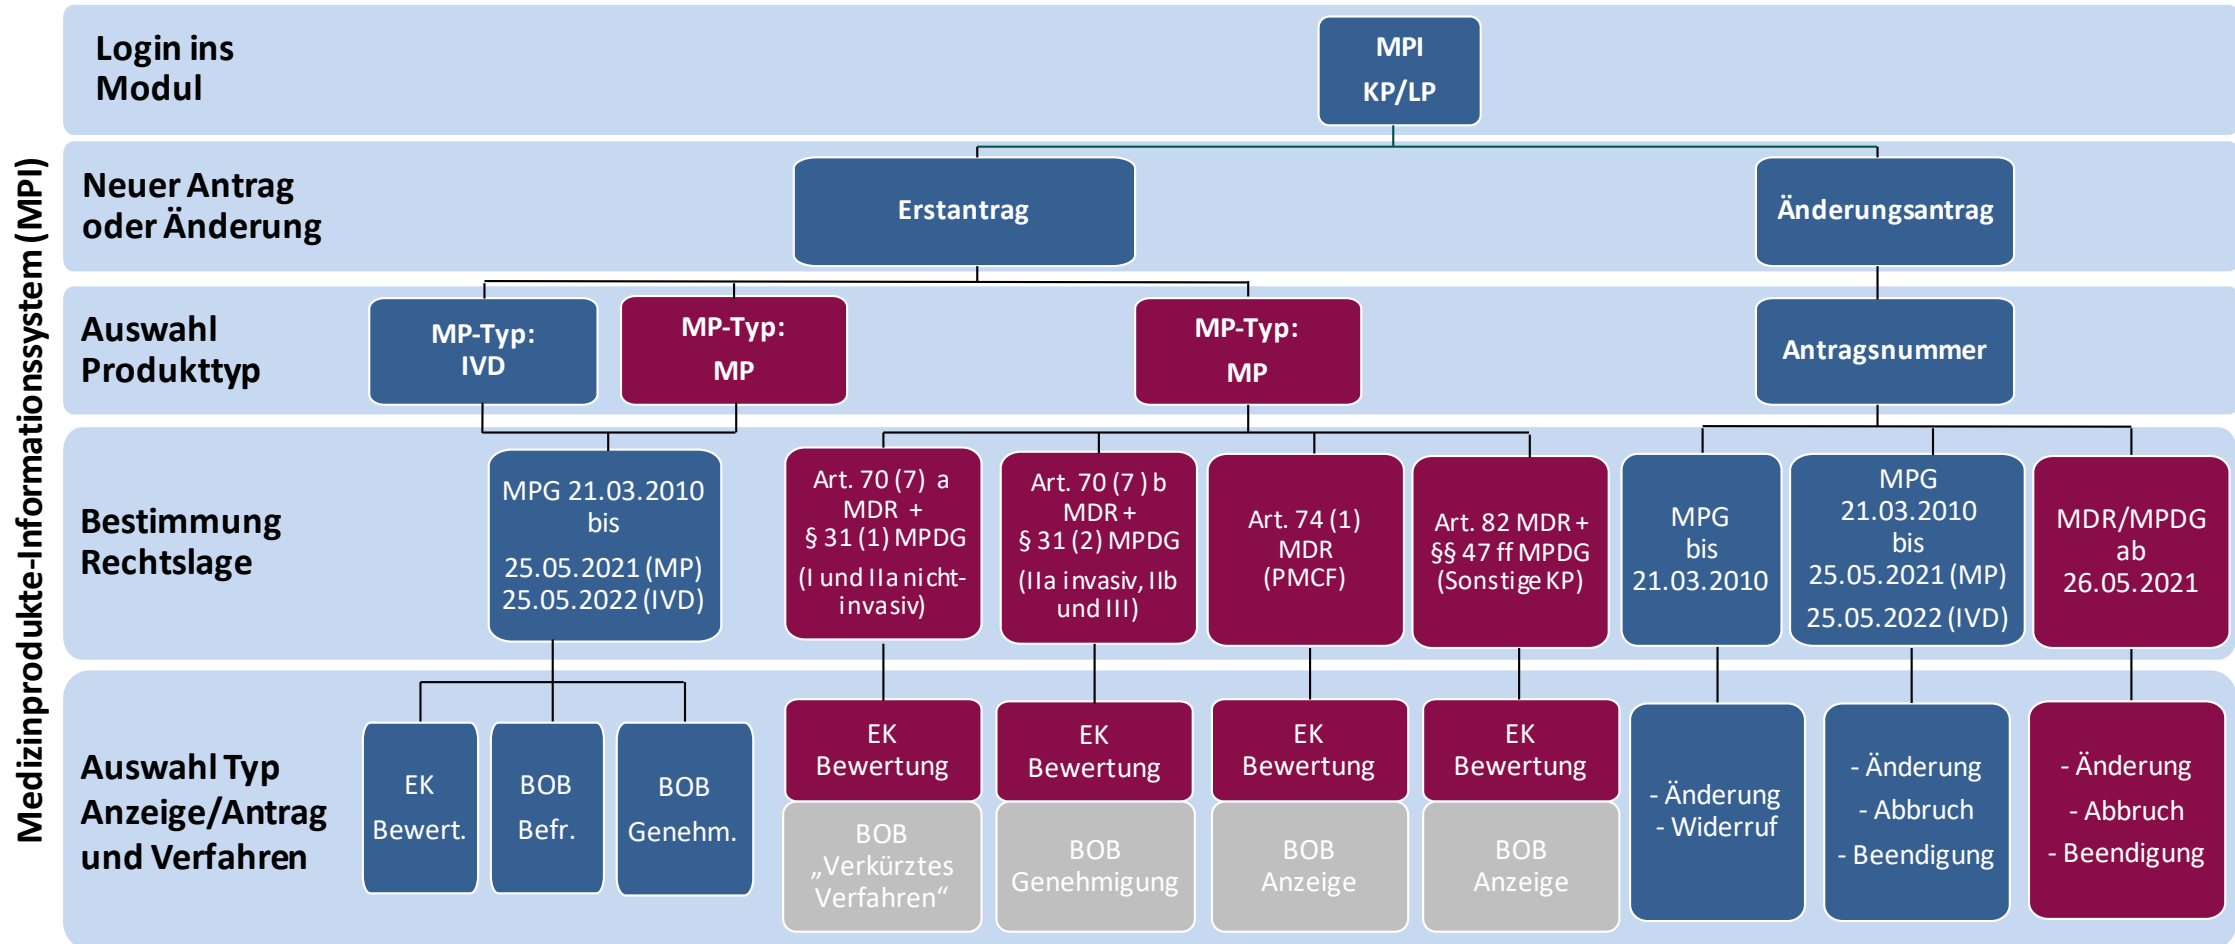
Medizinprodukte-Informationssystem (MPI)

Login ins Modul

MPI
KP/LP

Neuer Antrag oder Änderung

Erstantrag

Änderungsantrag

Auswahl Produkttyp

MP-Typ: IVD

MP-Typ: MP

MP-Typ: MP

Antragsnummer

Bestimmung Rechtslage

MPG 21.03.2010 bis 25.05.2021 (MP) 25.05.2022 (IVD)

Art. 70 (7) a MDR + § 31 (1) MPDG (I und IIa nicht-invasiv)

Art. 70 (7) b MDR + § 31 (2) MPDG (IIa invasiv, IIb und III)

Art. 74 (1) MDR (PMCF)

Art. 82 MDR + §§ 47 ff MPDG (Sonstige KP)

MPG bis 21.03.2010

MPG 21.03.2010 bis 25.05.2021 (MP) 25.05.2022 (IVD)

MDR/MPDG ab 26.05.2021

Auswahl Typ Anzeige/Antrag und Verfahren

EK Bewert.

BOB Befr.

BOB Genehm.

EK Bewertung

BOB „Verkürztes Verfahren“

EK Bewertung

BOB Genehmigung

EK Bewertung

BOB Anzeige

EK Bewertung

BOB Anzeige

- Änderung
- Widerruf

- Änderung
- Abbruch
- Beendigung

- Änderung
- Abbruch
- Beendigung